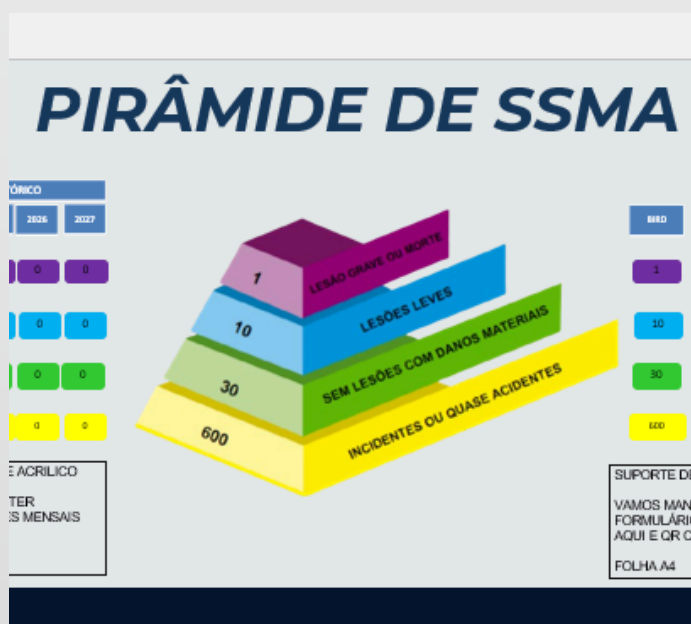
PIRÂMIDE DE SSMA

TÓRICO

| 2026 | 2027 |
|---|---|
| 0 | 0 |
| 0 | 0 |
| 0 | 0 |
| 0 | 0 |

1 LESÃO GRAVE OU MORTE
10 LESÕES LEVES
30 SEM LESÕES COM DANOS MATERIAIS
600 INCIDENTES OU QUASE ACIDENTES

| BIRD |
|---|
| 1 |
| 10 |
| 30 |
| 600 |

E ACRILICO

TER
ES MENSAIS

SUPORTE D

VAMOS MAN
FORMULÁRI
AQUI E QR C

FOLHA A4